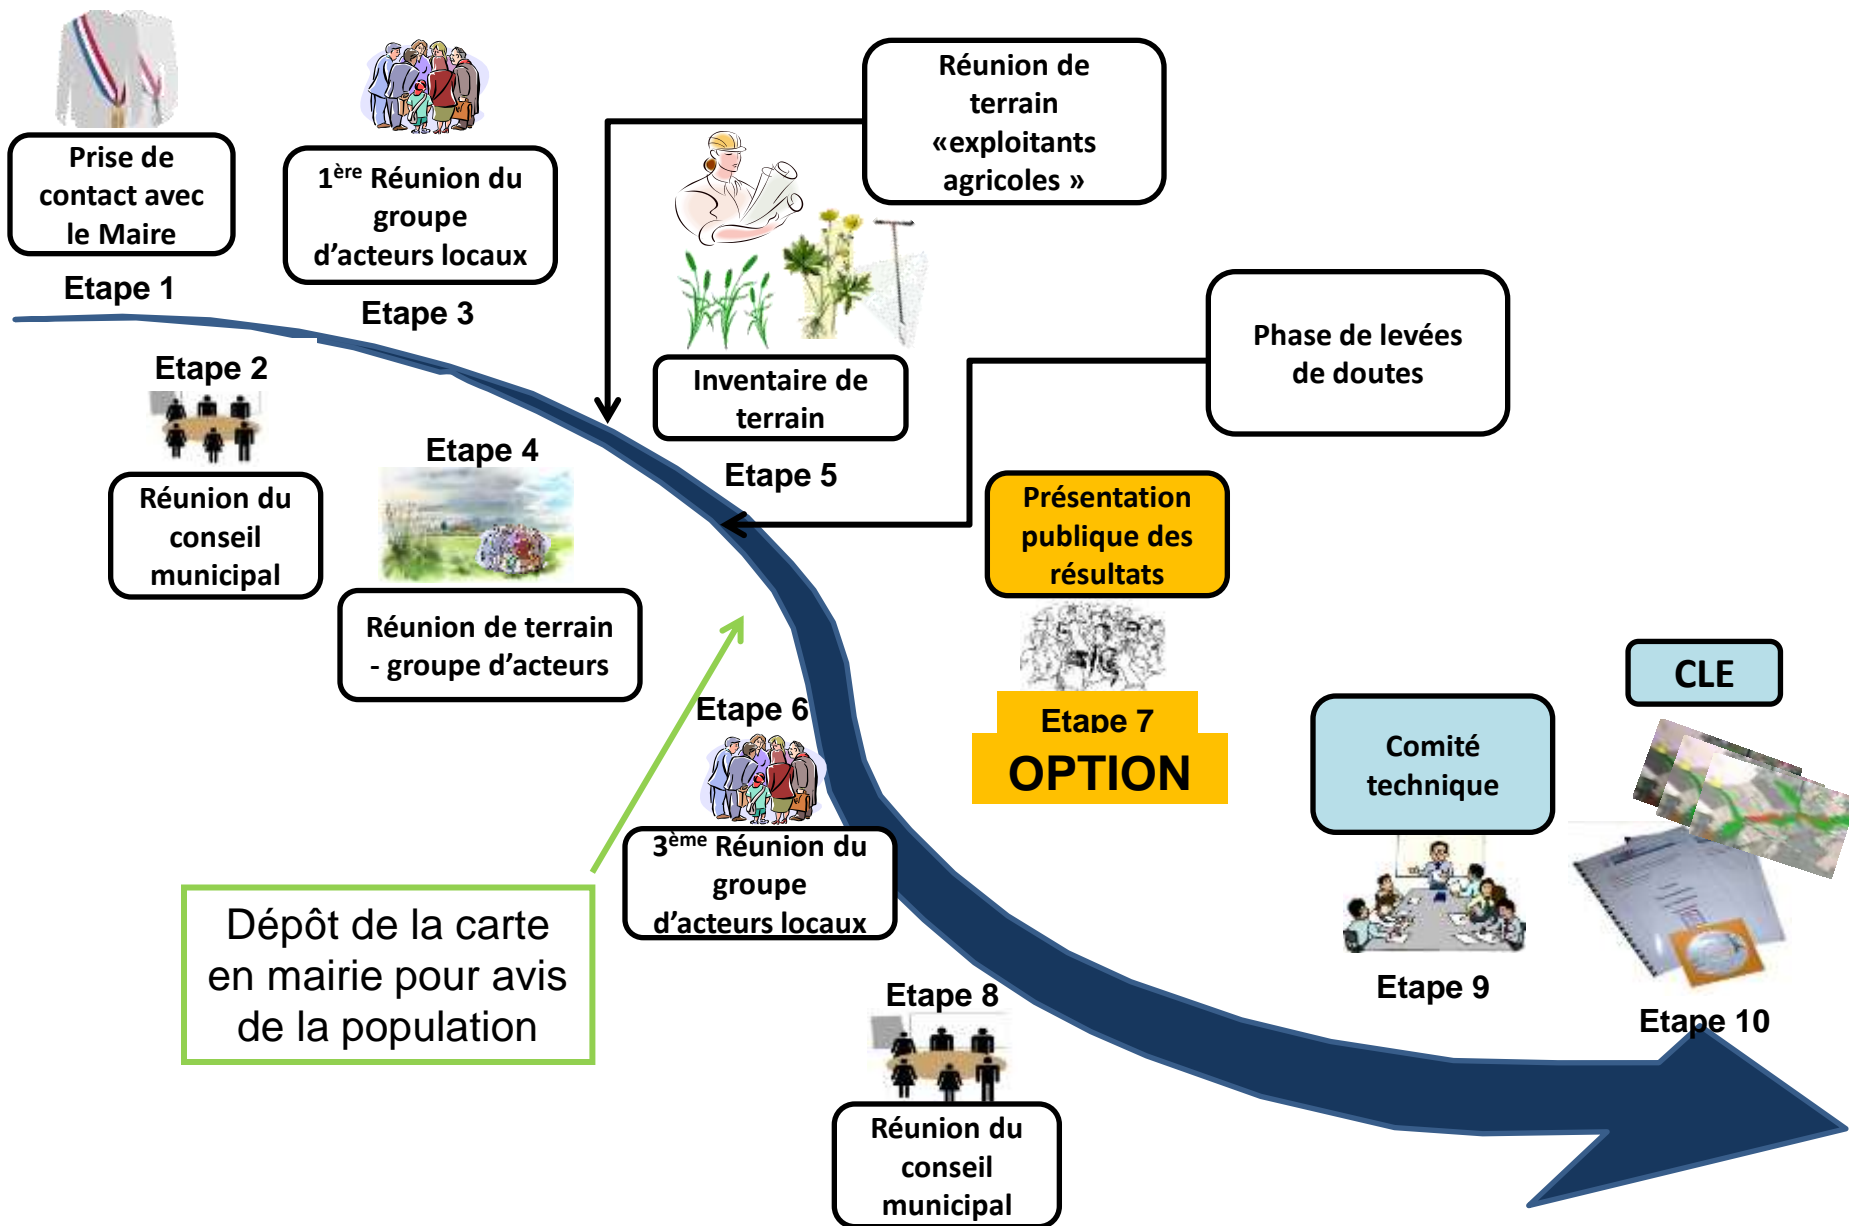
Prise de contact avec le Maire

Etape 1

$1^{ère}$ Réunion du groupe d'acteurs locaux

Etape 3

Réunion de terrain «exploitants agricoles »

Etape 2

Réunion du conseil municipal

Inventaire de terrain

Etape 5

Phase de levées de doutes

Etape 4

Réunion de terrain - groupe d'acteurs

Présentation publique des résultats

Etape 7

OPTION

Etape 6

$3^{ème}$ Réunion du groupe d'acteurs locaux

Dépôt de la carte en mairie pour avis de la population

CLE

Comité technique

Etape 9

Etape 10

Etape 8

Réunion du conseil municipal